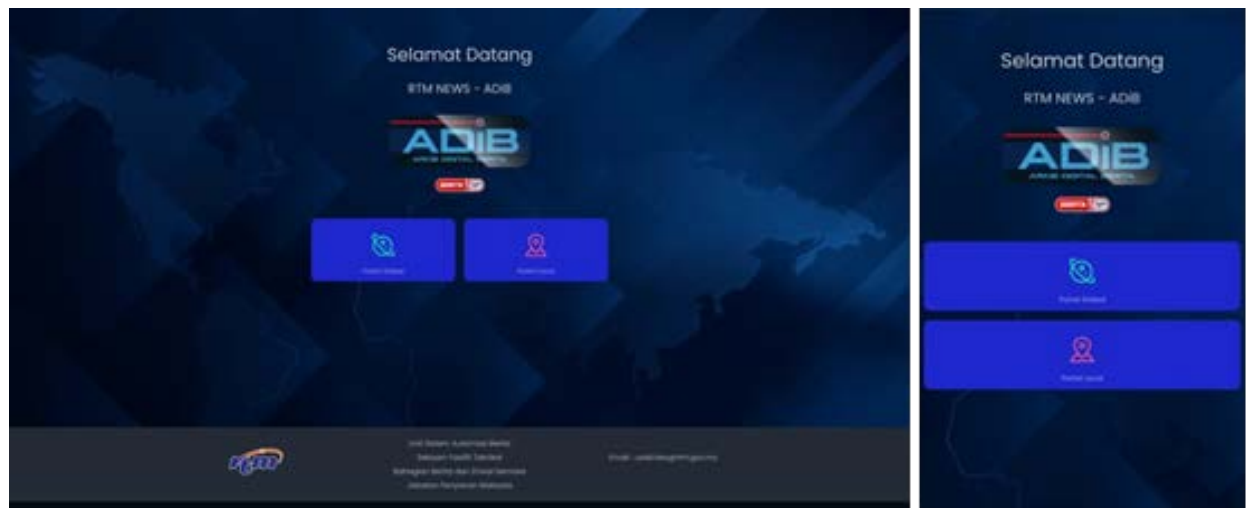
Selamat Datang

RTM NEWS - ADIB

ADIB

ARKIB DIGITAL BERITA

BERITA

Portal Dalam

Portal Luar

RTM

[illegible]
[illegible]
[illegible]
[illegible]

Email : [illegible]

Selamat Datang

RTM NEWS - ADIB

ADIB

ARKIB DIGITAL BERITA

BERITA

Portal Dalam

Portal Luar